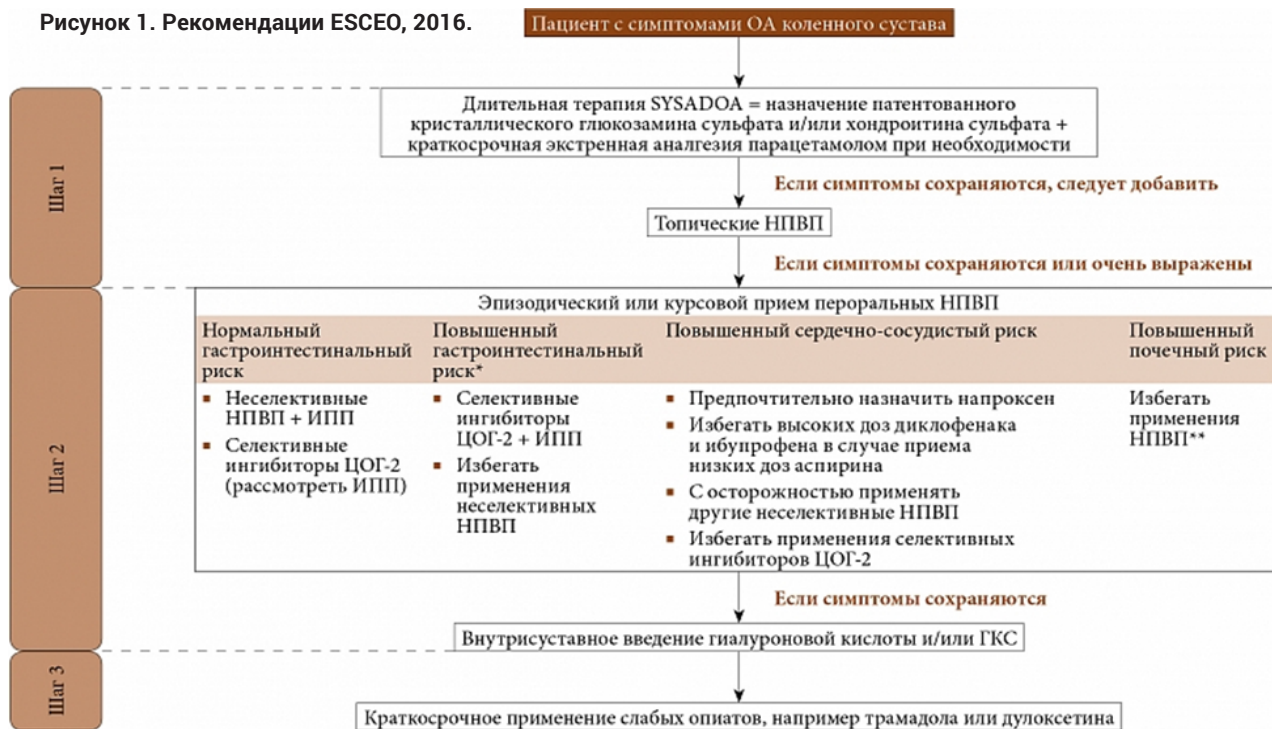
Рисунок 1. Рекомендации ESCEO, 2016.

Пациент с симптомами ОА коленного сустава

Шаг 1

Длительная терапия SYSADOA = назначение патентованного кристаллического глюкозамина сульфата и/или хондроитина сульфата + краткосрочная экстренная аналгезия парацетамолом при необходимости

Если симптомы сохраняются, следует добавить

Топические НПВП

Если симптомы сохраняются или очень выражены

Шаг 2

Эпизодический или курсовой прием пероральных НПВП

| Нормальный гастроинтестинальный риск | Повышенный гастроинтестинальный риск* | Повышенный сердечно-сосудистый риск | Повышенный почечный риск |
|---|---|---|---|
| ▪ Неселективные НПВП + ИПП ▪ Селективные ингибиторы ЦОГ-2 (рассмотреть ИПП) | ▪ Селективные ингибиторы ЦОГ-2 + ИПП ▪ Избегать применения неселективных НПВП | ▪ Предпочтительно назначить напроксен ▪ Избегать высоких доз диклофенака и ибупрофена в случае приема низких доз аспирина ▪ С осторожностью применять другие неселективные НПВП ▪ Избегать применения селективных ингибиторов ЦОГ-2 | Избегать применения НПВП** |

Если симптомы сохраняются

Внутрисуставное введение гиалуроновой кислоты и/или ГКС

Шаг 3

Краткосрочное применение слабых опиатов, например трамадола или дулоксетина